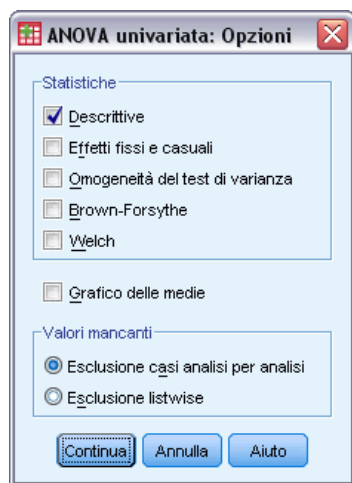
ANOVA univariata: Opzioni

Statistiche

Descrittive

Effetti fissi e casuali

Omogeneità del test di varianza

Brown-Forsythe

Welch

Grafico delle medie

Valori mancanti

Esclusione casi analisi per analisi

Esclusione listwise

Continua

Annulla

Aiuto